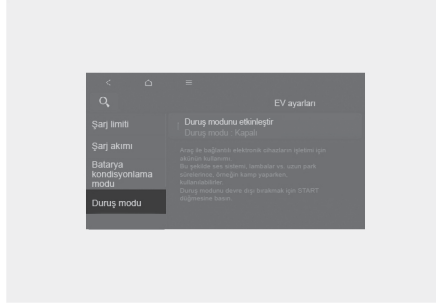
EV ayarları

Şarj limiti

Şarj akımı

Batarya kondisyonlama modu

Duruş modu

Duruş modunu etkinleştir

Duruş modu : Kapalı

Araç ile bağlantılı elektronik cihazları işletmek için akünün kullanımı.
Bu şekilde ses sistemi, lambalar vs. uzun park süresince, örneğin kamp yaparken, kullanılabilirler.
Duruş modunu devre dışı bırakmak için START düğmesine basın.